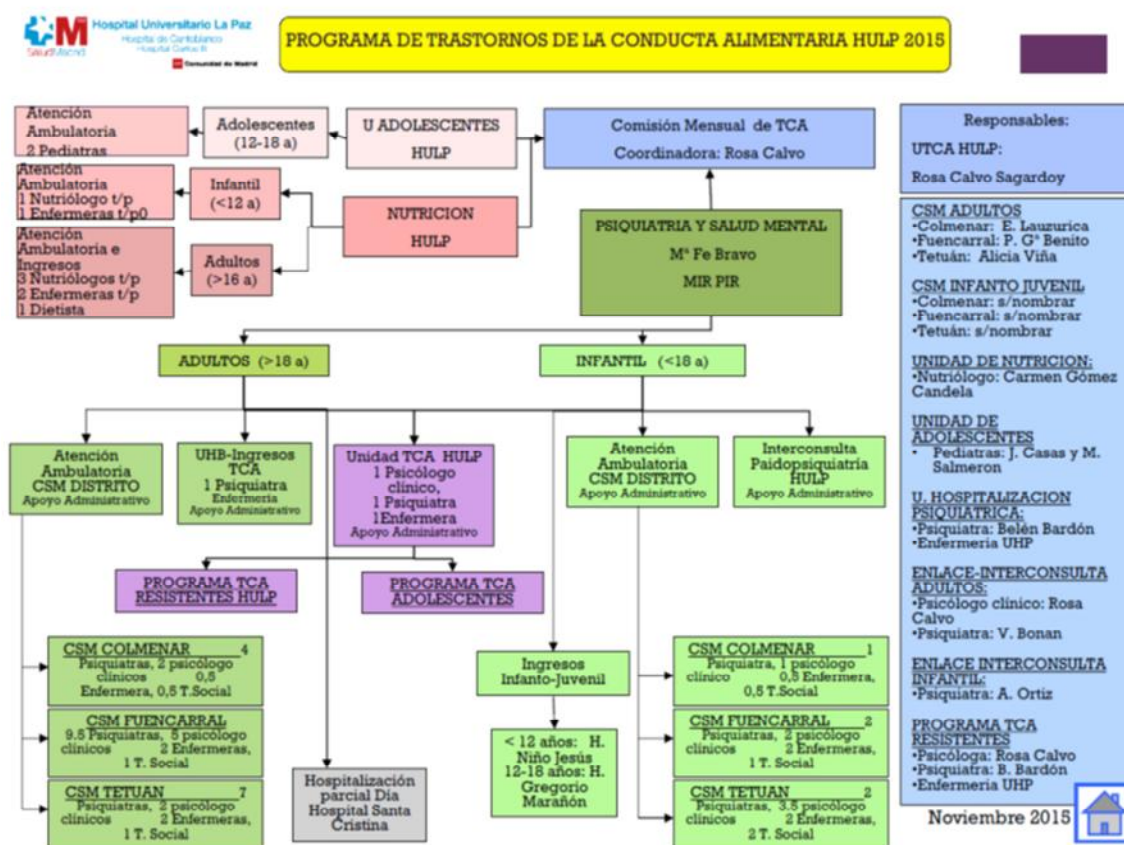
SaludMadrid Hospital Universitario La Paz Hospital de Cantoblanco Hospital Carlos III Comunidad de Madrid

PROGRAMA DE TRASTORNOS DE LA CONDUCTA ALIMENTARIA HULP 2015

Atención Ambulatoria 2 Pediatras

Adolescentes (12-18 a)

U ADOLESCENTES HULP

Comisión Mensual de TCA Coordinadora: Rosa Calvo

Atención Ambulatoria 1 Nutriólogo t/p 1 Enfermeras t/p0

Infantil (<12 a)

NUTRICION HULP

Atención Ambulatoria e Ingresos 3 Nutriólogos t/p 2 Enfermeras t/p 1 Dietista

Adultos (>16 a)

PSIQUIATRIA Y SALUD MENTAL Mª Fe Bravo MIR PIR

ADULTOS (>18 a)

INFANTIL (<18 a)

Atención Ambulatoria CSM DISTRITO Apoyo Administrativo

UHB-Ingresos TCA 1 Psiquiatra Enfermería Apoyo Administrativo

Unidad TCA HULP 1 Psicólogo clínico, 1 Psiquiatra 1Enfermera Apoyo Administrativo

Atención Ambulatoria CSM DISTRITO Apoyo Administrativo

Interconsulta Paidopsiquiatría HULP Apoyo Administrativo

PROGRAMA TCA RESISTENTES HULP

PROGRAMA TCA ADOLESCENTES

CSM COLMENAR 4 Psiquiatras, 2 psicólogo clínicos 0,5 Enfermera, 0,5 T.Social

CSM FUENCARRAL 9.5 Psiquiatras, 5 psicólogo clínicos 2 Enfermeras, 1 T. Social

CSM TETUAN 7 Psiquiatras, 2 psicólogo clínicos 2 Enfermeras, 1 T. Social

Hospitalización parcial Día Hospital Santa Cristina

Ingresos Infanto-Juvenil

< 12 años: H. Niño Jesús 12-18 años: H. Gregorio Marañón

CSM COLMENAR 1 Psiquiatras, 1 psicólogo clínico 0,5 Enfermera, 0,5 T.Social

CSM FUENCARRAL 2 Psiquiatras, 2 psicólogo clínicos 2 Enfermeras, 1 T. Social

CSM TETUAN 2 Psiquiatras, 3.5 psicólogo clínicos 2 Enfermeras, 2 T. Social

Responsables:

UTCA HULP:

Rosa Calvo Sagardoy

CSM ADULTOS
•Colmenar: E. Lauzurica
•Fuencarral: P. Gª Benito
•Tetuán: Alicia Viña

CSM INFANTO JUVENIL
•Colmenar: s/nombrar
•Fuencarral: s/nombrar
•Tetuán: s/nombrar

UNIDAD DE NUTRICION:
•Nutriólogo: Carmen Gómez Candela

UNIDAD DE ADOLESCENTES
• Pediatras: J. Casas y M. Salmeron

U. HOSPITALIZACION PSIQUIATRICA:
•Psiquiatra: Belén Bardón
•Enfermería UHP

ENLACE-INTERCONSULTA ADULTOS:
•Psicólogo clínico: Rosa Calvo
•Psiquiatra: V. Bonan

ENLACE INTERCONSULTA INFANTIL:
•Psiquiatra: A. Ortiz

PROGRAMA TCA RESISTENTES
•Psicóloga: Rosa Calvo
•Psiquiatra: B. Bardón
•Enfermería UHP

Noviembre 2015